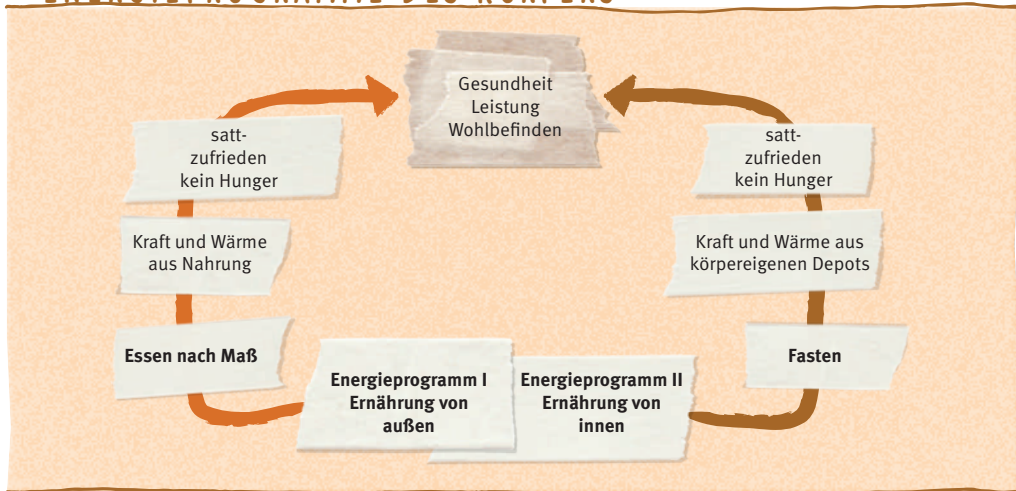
Gesundheit
Leistung
Wohlbefinden

satt-
zufrieden
kein Hunger

Kraft und Wärme
aus Nahrung

**Essen nach Maß**

**Energieprogramm I**
**Ernährung von außen**

**Energieprogramm II**
**Ernährung von innen**

**Fasten**

Kraft und Wärme aus
körpereigenen Depots

satt-
zufrieden
kein Hunger